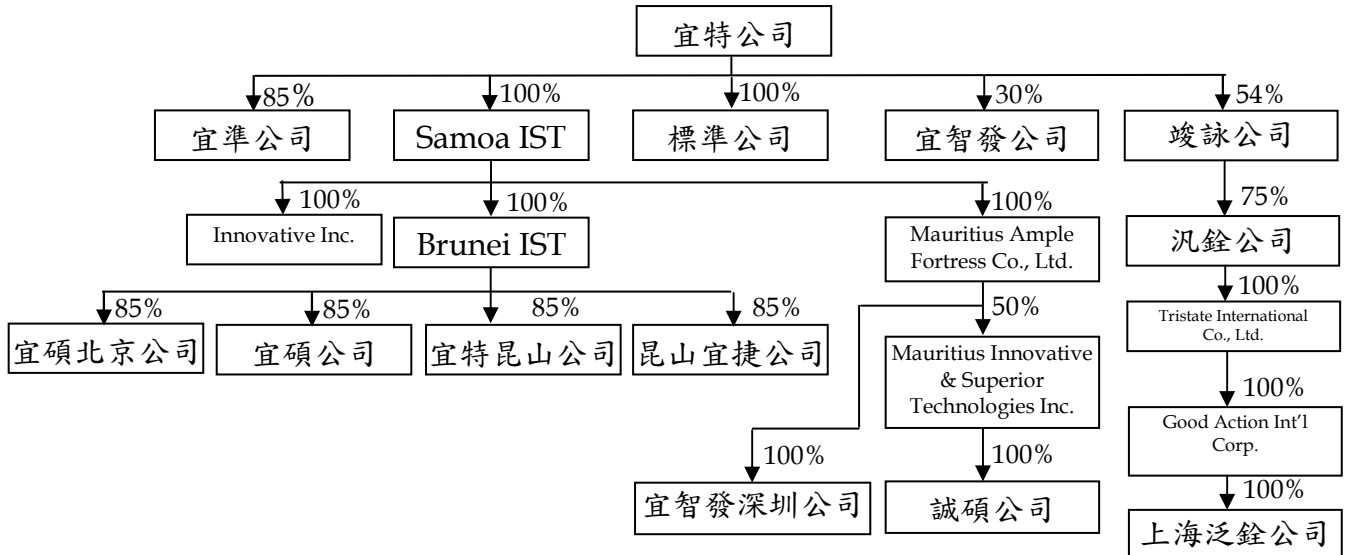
宜特公司

85%
宜準公司

100%
Samoa IST

100%
標準公司

30%
宜智發公司

54%
竣詠公司

100%
Innovative Inc.

100%
Brunei IST

100%
Mauritius Ample Fortress Co., Ltd.

75%
汎銓公司

85%
宜碩北京公司

85%
宜碩公司

85%
宜特昆山公司

85%
昆山宜捷公司

50%
Mauritius Innovative & Superior Technologies Inc.

100%
Tristate International Co., Ltd.

100%
Good Action Int'l Corp.

100%
宜智發深圳公司

100%
誠碩公司

100%
上海泛銓公司